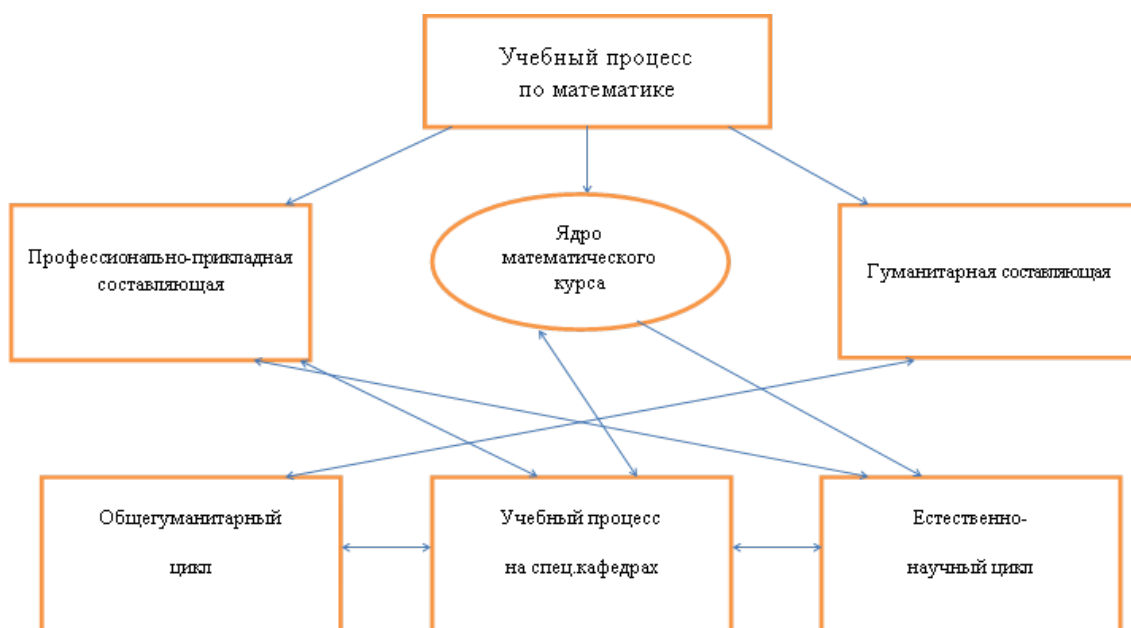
Учебный процесс по математике

Профессионально-прикладная составляющая

Ядро математического курса

Гуманитарная составляющая

Общегуманитарный цикл

Учебный процесс на спец.кафедрах

Естественно-научный цикл